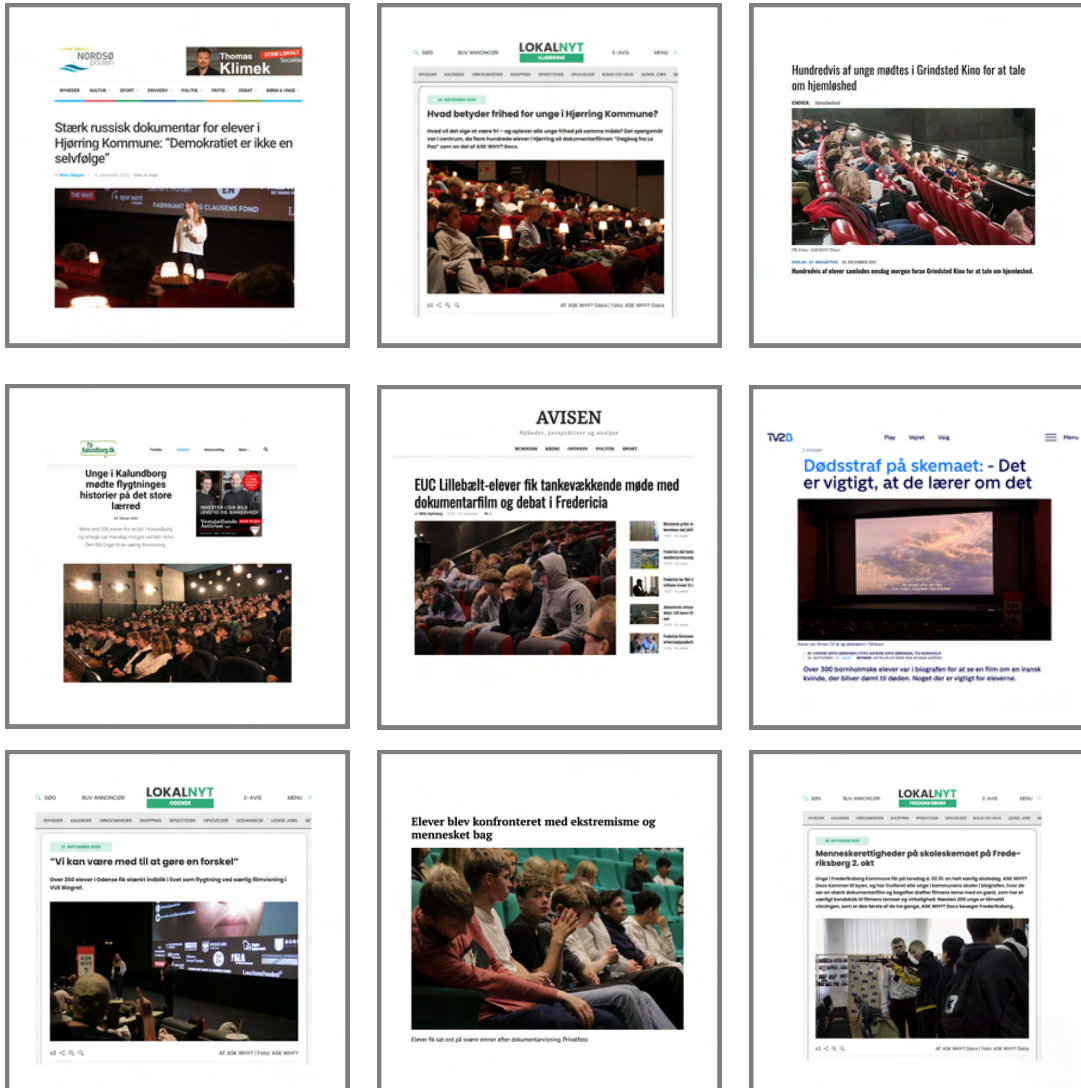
NORDSØ posten

Thomas Klimek

STEM LOKALT

NYHEDER KULTUR SPORT ERHVERV POLITIK FRITID DEBAT BØRN & UNGE

Stærk russisk dokumentar for elever i Hjørring Kommune: "Demokratiet er ikke en selvfølge"

SØG BLIV ANNONCØR LOKALNYT Hjørring E-AVIS MENU

NYHEDER KALENDER VIRKSOMHEDER SHOPPING SPISESTEDER OPLEVELSER BOLIG OG HAVE LEDIGE JOBS

Hvad betyder frihed for unge i Hjørring Kommune?

Hvad vil det sige at være fri – og oplever alle unge frihed på samme måde? Det spørgsmål var i centrum, da flere hundrede elever i Hjørring så dokumentarfilmen "Dagbog fra La Paz" som en del af ASK WHY? Docs.

AF: ASK WHY? Docs | Foto: ASK WHY? Docs

Hundredvis af unge mødtes i Grindsted Kino for at tale om hjemløshed

EMNER: Hjemløshed

Hundredvis af elever samledes onsdag morgen foran Grindsted Kino for at tale om hjemløshed.

Kalundborg.dk

Unge i Kalundborg mødte flygtninges historier på det store lærred

Vestsjællands Avis

AVISEN

Nyheder, perspektiver og analyse

BUSINESS KRIMI OPINION POLITIK SPORT

EUC Lillebælt-elever fik tankevækkende møde med dokumentarfilm og debat i Fredericia

TV2B Play Vejret Valg Menu

Dødsstraf på skemaet: - Det er vigtigt, at de lærer om det

Over 300 bornholmske elever var i biografen for at se en film om en iransk kvinde, der bliver dømt til døden. Noget der er vigtigt for eleverne.

SØG BLIV ANNONCØR LOKALNYT Odense E-AVIS MENU

NYHEDER KALENDER VIRKSOMHEDER SHOPPING SPISESTEDER OPLEVELSER UDDANNELSE LEDIGE JOBS

"Vi kan være med til at gøre en forskel"

Over 250 elever i Odense fik stærkt indblik i livet som flygtning ved særlig filmvisning i VUE Biograf.

AF: ASK WHY? | Foto: ASK WHY?

Elever blev konfronteret med ekstremisme og mennesket bag

Elever fik sat ord på svære emner efter dokumentarvisning Privatfoto

SØG BLIV ANNONCØR LOKALNYT Frederiksberg E-AVIS MENU

Menneskerettigheder på skoleskemaet på Frederiksberg 2. økt

AF: ASK WHY? Docs | Foto: ASK WHY? Docs